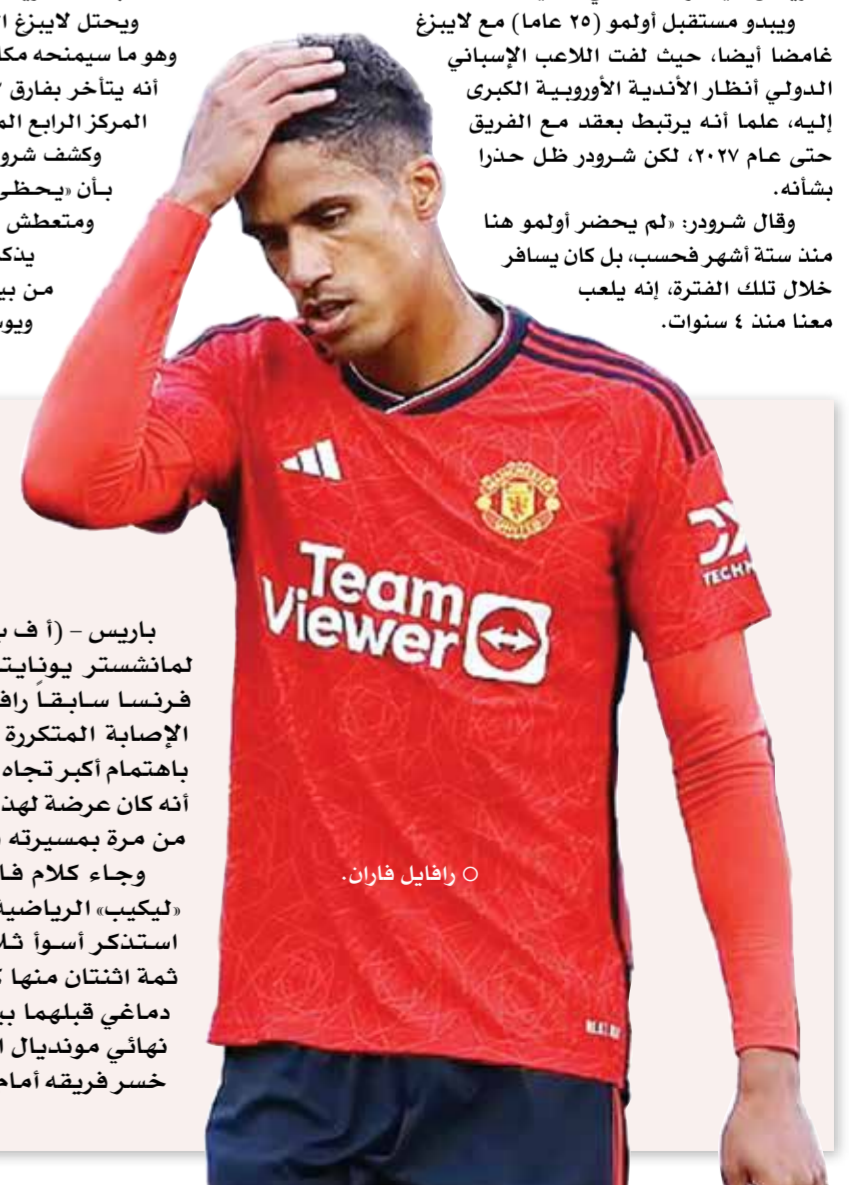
ويبدو مستقبل أولمو (٢٥ عاما) مع لايبزغ غامضا أيضا، حيث لفت اللاعب الإسباني الدولي أنظار الأندية الأوروبية الكبرى إليه، علما أنه يرتبط بعقد مع الفريق حتى عام ٢٠٢٧، لكن شرودر ظل حذرا بشأنه.

وقال شرودر: «لم يحضر أولمو هنا منذ ستة أشهر فحسب، بل كان يسافر خلال تلك الفترة، إنه يلعب معنا منذ ٤ سنوات.

ويحتل لايبزغ ا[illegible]
وهو ما سيمنحه مكا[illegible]
أنه يتأخر بفارق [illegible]
المركز الرابع الم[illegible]
وكشف شرو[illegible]
بـأن «يحظـ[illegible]
ومتعطش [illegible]
يذكـ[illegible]
من بي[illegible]
ويو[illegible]

Team Viewer

TECH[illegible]

باريس - (أ ف ب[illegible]
لمانشستر يونايت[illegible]
فرنسا سابقاً راف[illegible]
الإصابة المتكررة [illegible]
باهتمام أكبر تجاه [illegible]
أنه كان عرضة لهذ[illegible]
من مرة بمسيرته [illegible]
وجاء كلام فا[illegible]
«ليكيب» الرياضية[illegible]
استذكر أسوأ ثلا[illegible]
ثمة اثنتان منها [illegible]
دماغي قبلهما ب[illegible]
نهائي مونديال ا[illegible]
خسر فريقه أمام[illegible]

○ رافايل فاران.